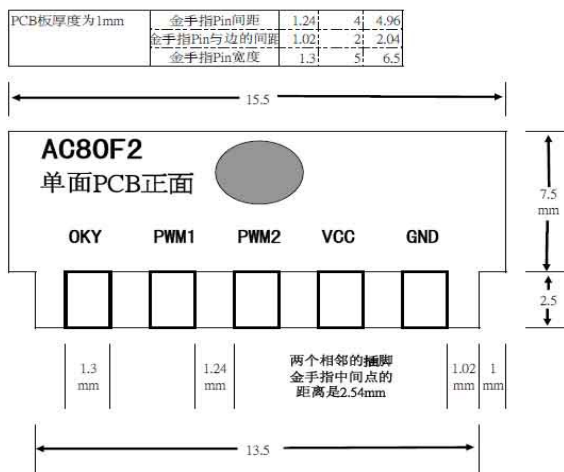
| PCB板厚度为1mm | 金手指Pin间距 | 1.24 | 4 | 4.96 |
|---|---|---|---|---|
| | 金手指Pin与边的间距 | 1.02 | 2 | 2.04 |
| | 金手指Pin宽度 | 1.3 | 5 | 6.5 |

15.5

AC80F2
单面PCB正面

7.5 mm

OKY PWM1 PWM2 VCC GND

2.5

1.3 mm

1.24 mm

两个相邻的插脚金手指中间点的距离是2.54mm

1.02 mm

1 mm

13.5